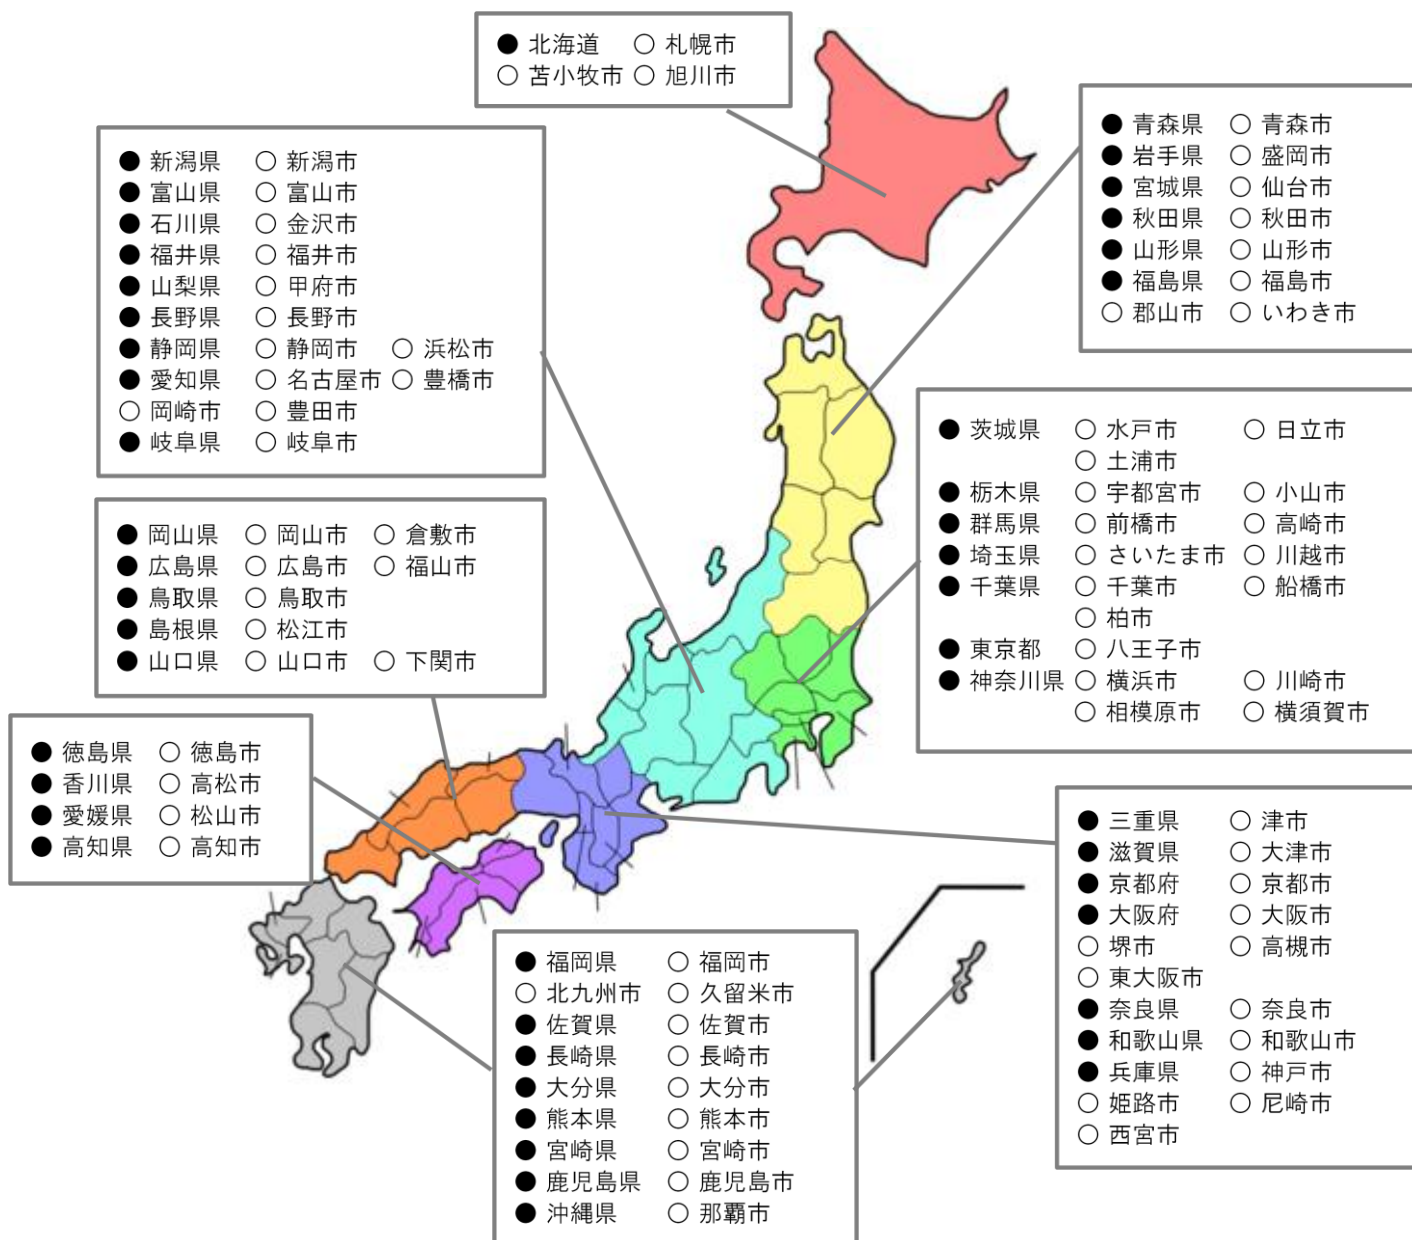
● 北海道 ○ 札幌市
○ 苫小牧市 ○ 旭川市

● 青森県 ○ 青森市
● 岩手県 ○ 盛岡市
● 宮城県 ○ 仙台市
● 秋田県 ○ 秋田市
● 山形県 ○ 山形市
● 福島県 ○ 福島市
○ 郡山市 ○ いわき市

● 新潟県 ○ 新潟市
● 富山県 ○ 富山市
● 石川県 ○ 金沢市
● 福井県 ○ 福井市
● 山梨県 ○ 甲府市
● 長野県 ○ 長野市
● 静岡県 ○ 静岡市 ○ 浜松市
● 愛知県 ○ 名古屋市 ○ 豊橋市
○ 岡崎市 ○ 豊田市
● 岐阜県 ○ 岐阜市

● 茨城県 ○ 水戸市 ○ 日立市
○ 土浦市
● 栃木県 ○ 宇都宮市 ○ 小山市
● 群馬県 ○ 前橋市 ○ 高崎市
● 埼玉県 ○ さいたま市 ○ 川越市
● 千葉県 ○ 千葉市 ○ 船橋市
○ 柏市
● 東京都 ○ 八王子市
● 神奈川県 ○ 横浜市 ○ 川崎市
○ 相模原市 ○ 横須賀市

● 岡山県 ○ 岡山市 ○ 倉敷市
● 広島県 ○ 広島市 ○ 福山市
● 鳥取県 ○ 鳥取市
● 島根県 ○ 松江市
● 山口県 ○ 山口市 ○ 下関市

● 徳島県 ○ 徳島市
● 香川県 ○ 高松市
● 愛媛県 ○ 松山市
● 高知県 ○ 高知市

● 三重県 ○ 津市
● 滋賀県 ○ 大津市
● 京都府 ○ 京都市
● 大阪府 ○ 大阪市
○ 堺市 ○ 高槻市
○ 東大阪市
● 奈良県 ○ 奈良市
● 和歌山県 ○ 和歌山市
● 兵庫県 ○ 神戸市
○ 姫路市 ○ 尼崎市
○ 西宮市

● 福岡県 ○ 福岡市
○ 北九州市 ○ 久留米市
● 佐賀県 ○ 佐賀市
● 長崎県 ○ 長崎市
● 大分県 ○ 大分市
● 熊本県 ○ 熊本市
● 宮崎県 ○ 宮崎市
● 鹿児島県 ○ 鹿児島市
● 沖縄県 ○ 那覇市